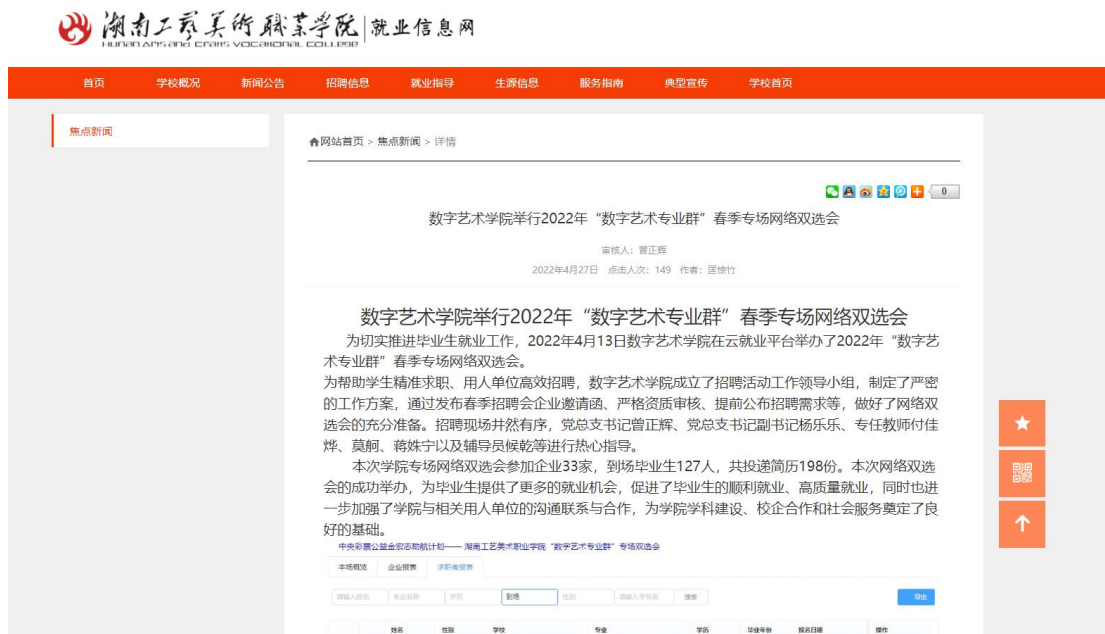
湖南工艺美术职业学院 | 就业信息网
HUNAN ARTS AND CRAFTS VOCATIONAL COLLEGE

首页 学校概况 新闻公告 招聘信息 就业指导 生源信息 服务指南 典型宣传 学校首页

焦点新闻

网站首页 > 焦点新闻 > 详情

0

数字艺术学院举行2022年“数字艺术专业群”春季专场网络双选会

审核人：曾正辉

2022年4月27日 点击人次：149 作者：匡修竹

数字艺术学院举行2022年“数字艺术专业群”春季专场网络双选会

为切实推进毕业生就业工作，2022年4月13日数字艺术学院在云就业平台举办了2022年“数字艺术专业群”春季专场网络双选会。

为帮助学生精准求职、用人单位高效招聘，数字艺术学院成立了招聘活动工作领导小组，制定了严密的工作方案，通过发布春季招聘会企业邀请函、严格资质审核、提前公布招聘需求等，做好了网络双选会的充分准备。招聘现场井然有序，党总支书记曾正辉、党总支书记副书记杨乐乐、专任教师付佳烨、莫舸、蒋姝宁以及辅导员候乾等进行热心指导。

本次学院专场网络双选会参加企业33家，到场毕业生127人，共投递简历198份。本次网络双选会的成功举办，为毕业生提供了更多的就业机会，促进了毕业生的顺利就业、高质量就业，同时也进一步加强了学院与相关用人单位的沟通联系与合作，为学院学科建设、校企合作和社会服务奠定了良好的基础。

中央彩票公益金资助助航计划—— 湖南工艺美术职业学院“数字艺术专业群”专场双选会

本场概况 企业报表 求职者报表

请输入姓名 专业名称 学历 到场 性别 请输入学校名 搜索 导出

姓名 性别 学校 专业 学历 毕业年份 报名日期 操作